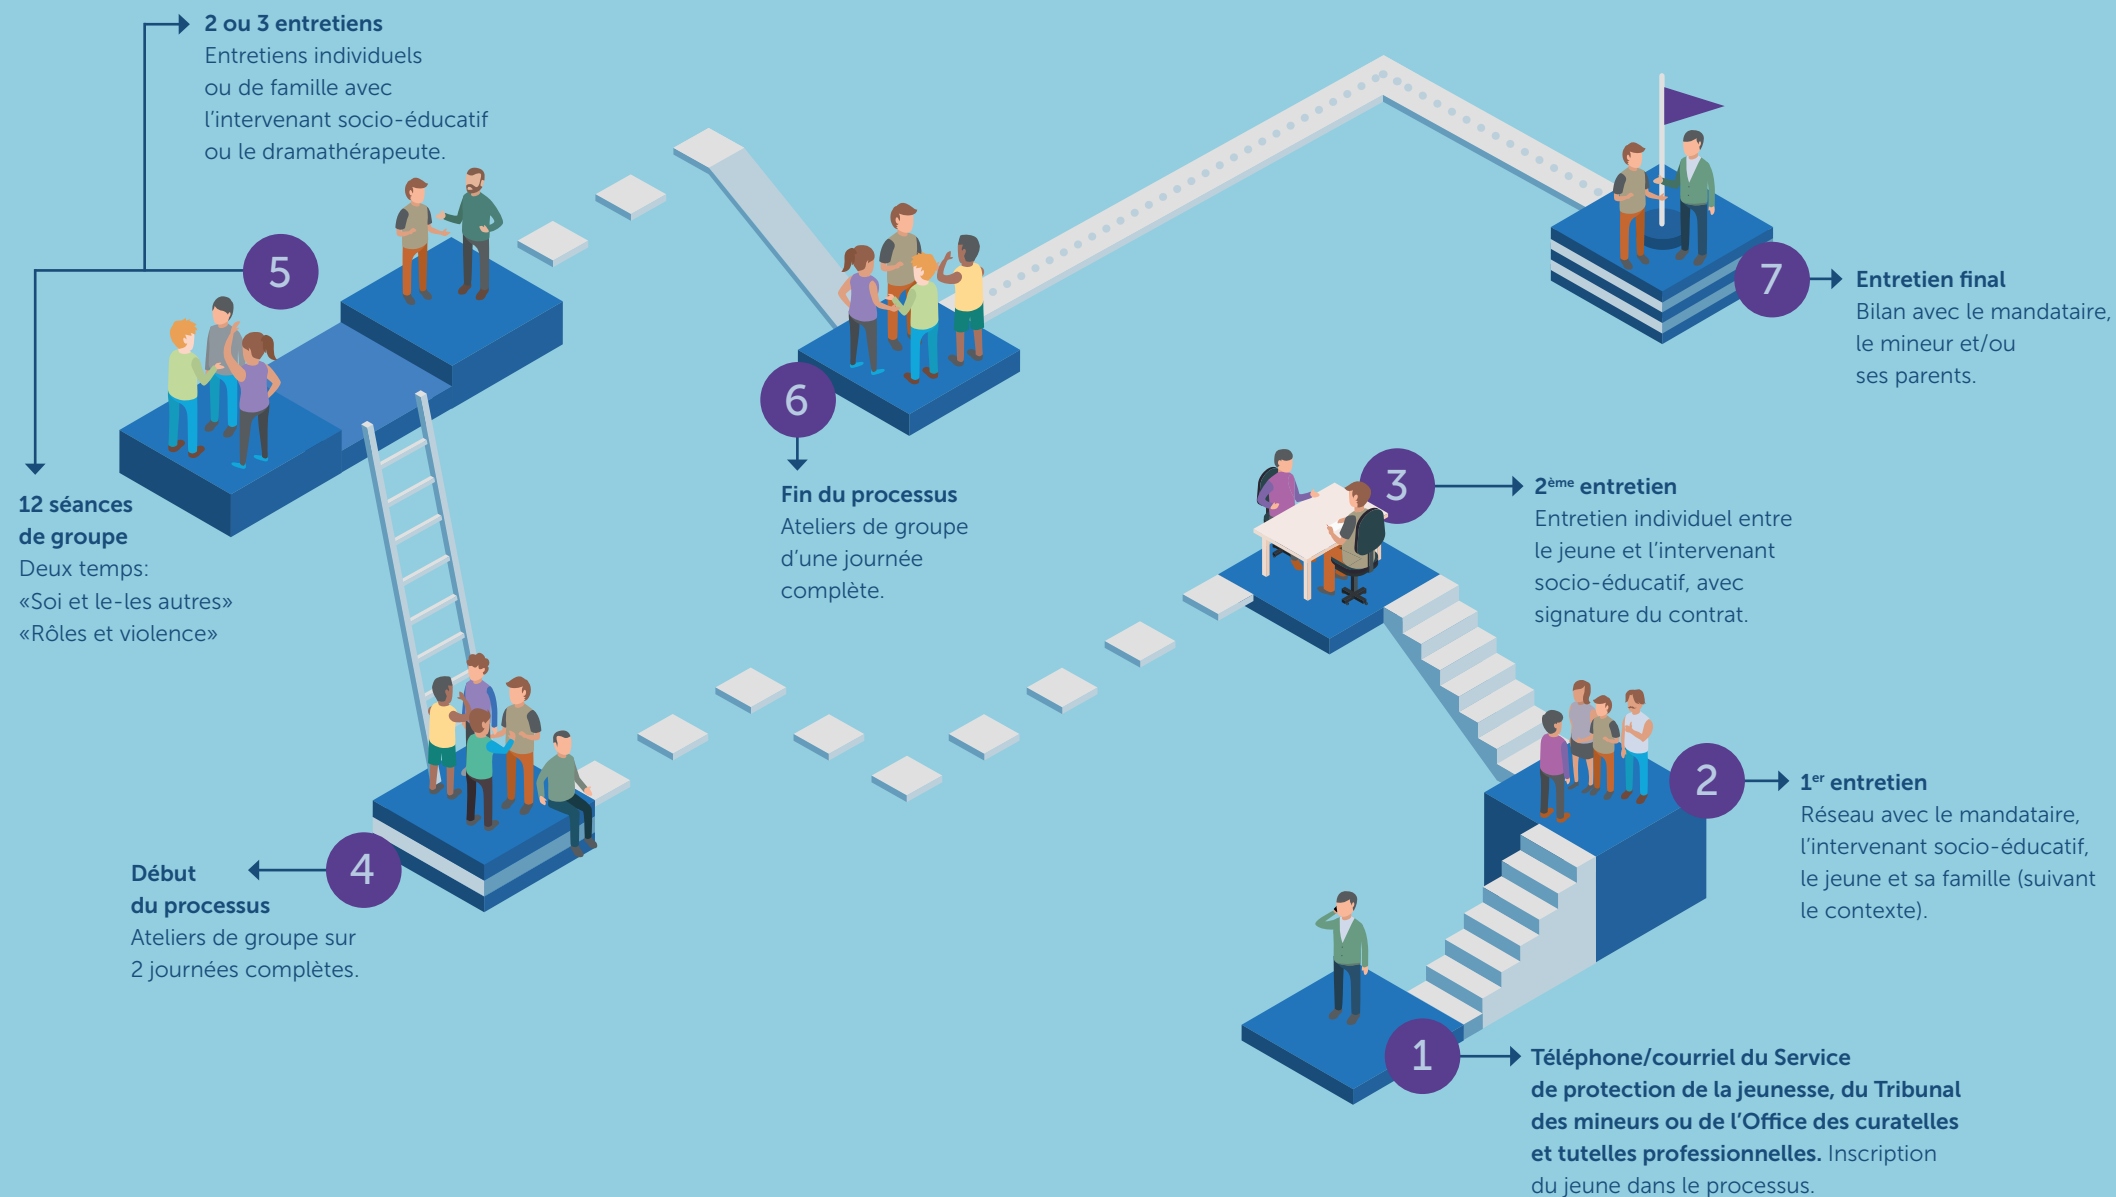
2 ou 3 entretiens
Entretiens individuels ou de famille avec l'intervenant socio-éducatif ou le dramathérapeute.

5

12 séances de groupe
Deux temps:
«Soi et le-les autres»
«Rôles et violence»

6

Fin du processus
Ateliers de groupe d'une journée complète.

7

Entretien final
Bilan avec le mandataire, le mineur et/ou ses parents.

3

2$^{ème}$ entretien
Entretien individuel entre le jeune et l'intervenant socio-éducatif, avec signature du contrat.

4

Début du processus
Ateliers de groupe sur 2 journées complètes.

2

1$^{er}$ entretien
Réseau avec le mandataire, l'intervenant socio-éducatif, le jeune et sa famille (suivant le contexte).

1

Téléphone/courriel du Service de protection de la jeunesse, du Tribunal des mineurs ou de l'Office des curatelles et tutelles professionnelles. Inscription du jeune dans le processus.